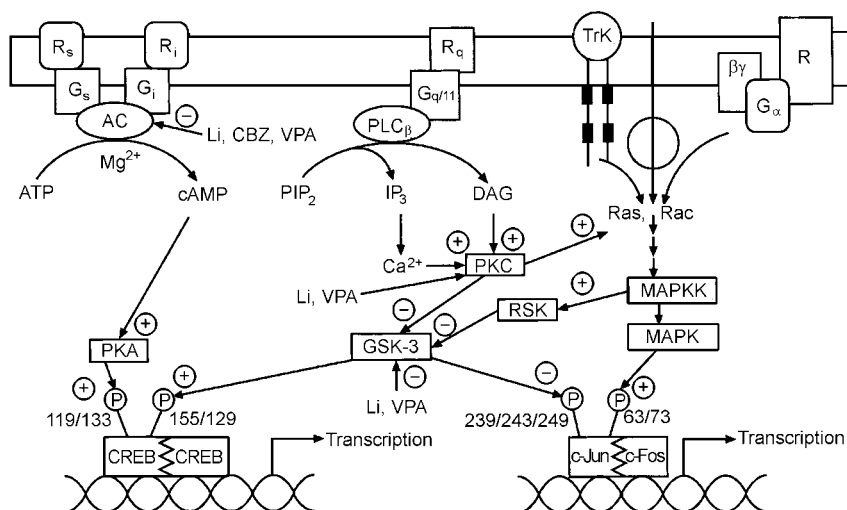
$R_s$ $R_i$ $R_q$ TrK R
$G_s$ $G_i$ $G_{q/11}$ $\beta\gamma$ $G_\alpha$
AC ⊖ Li, CBZ, VPA
PLC$_\beta$
$Mg^{2+}$
ATP cAMP
$PIP_2$ $IP_3$ DAG
Ras, Rac
⊕ ⊕ ⊕
$Ca^{2+}$ PKC
⊕
Li, VPA
MAPKK
⊖ RSK
⊖
⊕
PKA
MAPK
GSK-3
⊕ ⊕
⊖
⊖
⊕
P P P P
119/133 155/129 Li, VPA 239/243/249 63/73
CREB CREB Transcription
c-Jun c-Fos Transcription